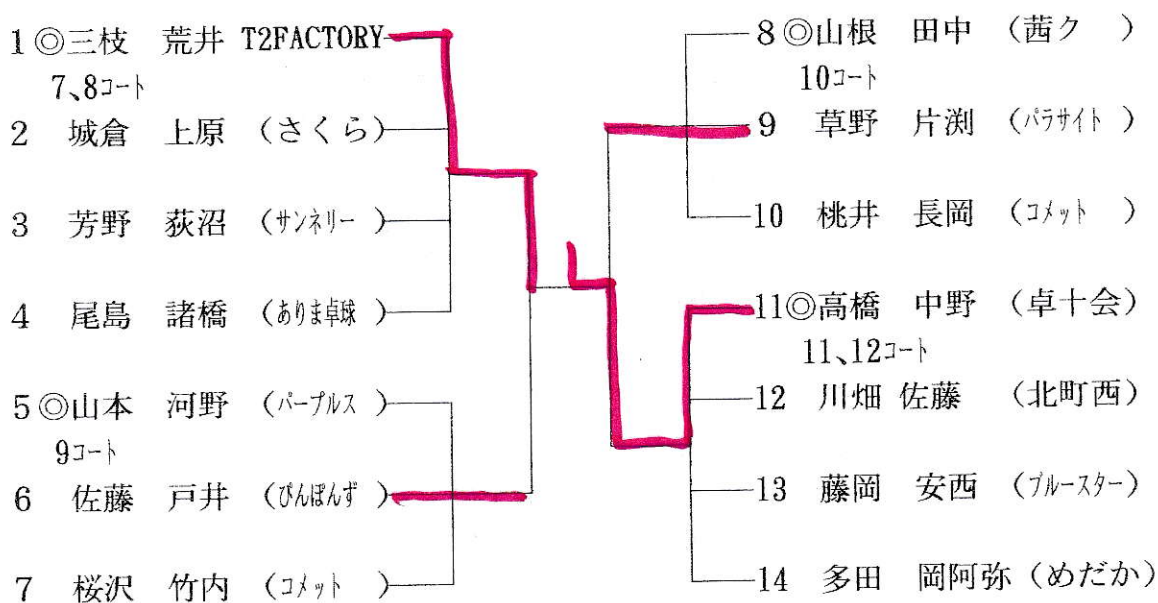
1 ◎三枝　荒井 T2FACTORY
7、8コート
2 城倉　上原 （さくら）
3 芳野　荻沼 （サンネリー ）
4 尾島　諸橋 （ありま卓球 ）
5 ◎山本　河野 （パープルス ）
9コート
6 佐藤　戸井 （ぴんぽんず ）
7 桜沢　竹内 （コメット ）

8 ◎山根　田中 （茜ク ）
10コート
9 草野　片渕 （パラサイト ）
10 桃井　長岡 （コメット ）
11◎高橋　中野 （卓十会）
11、12コート
12 川畑 佐藤 （北町西）
13 藤岡　安西 （ブルースター）
14 多田　岡阿弥（めだか）